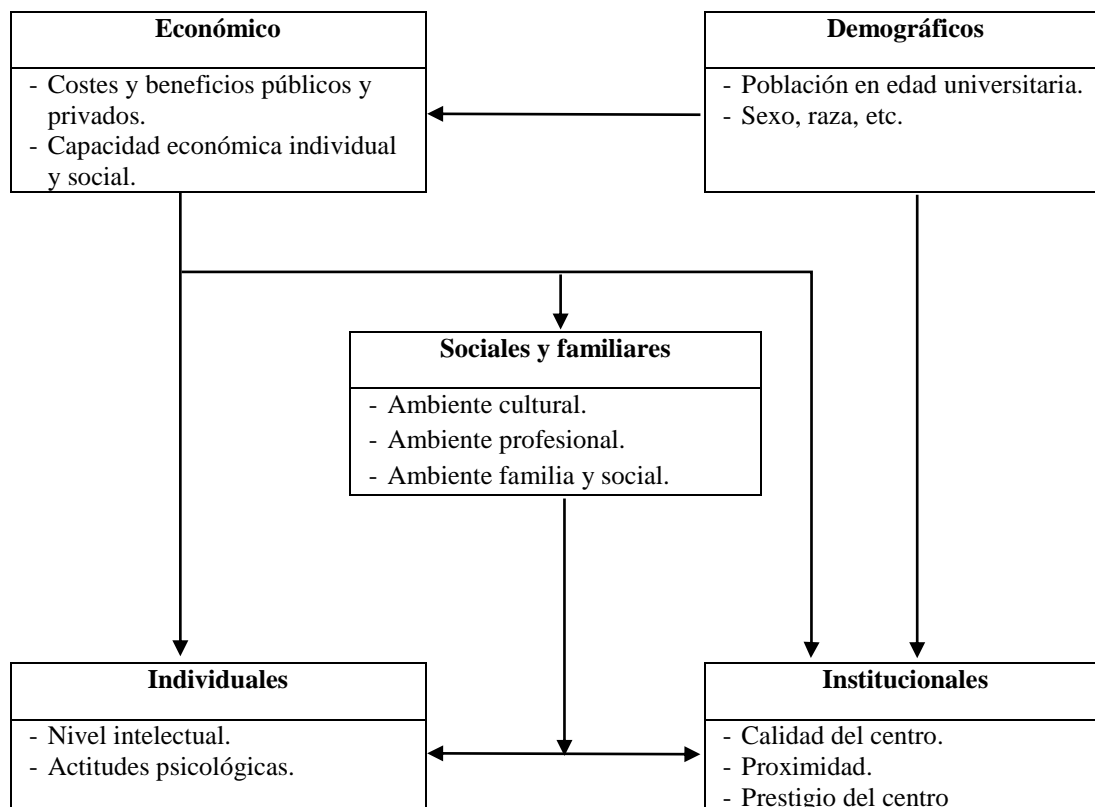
**Económico**

- Costes y beneficios públicos y privados.
- Capacidad económica individual y social.

**Demográficos**

- Población en edad universitaria.
- Sexo, raza, etc.

**Sociales y familiares**

- Ambiente cultural.
- Ambiente profesional.
- Ambiente familia y social.

**Individuales**

- Nivel intelectual.
- Actitudes psicológicas.

**Institucionales**

- Calidad del centro.
- Proximidad.
- Prestigio del centro